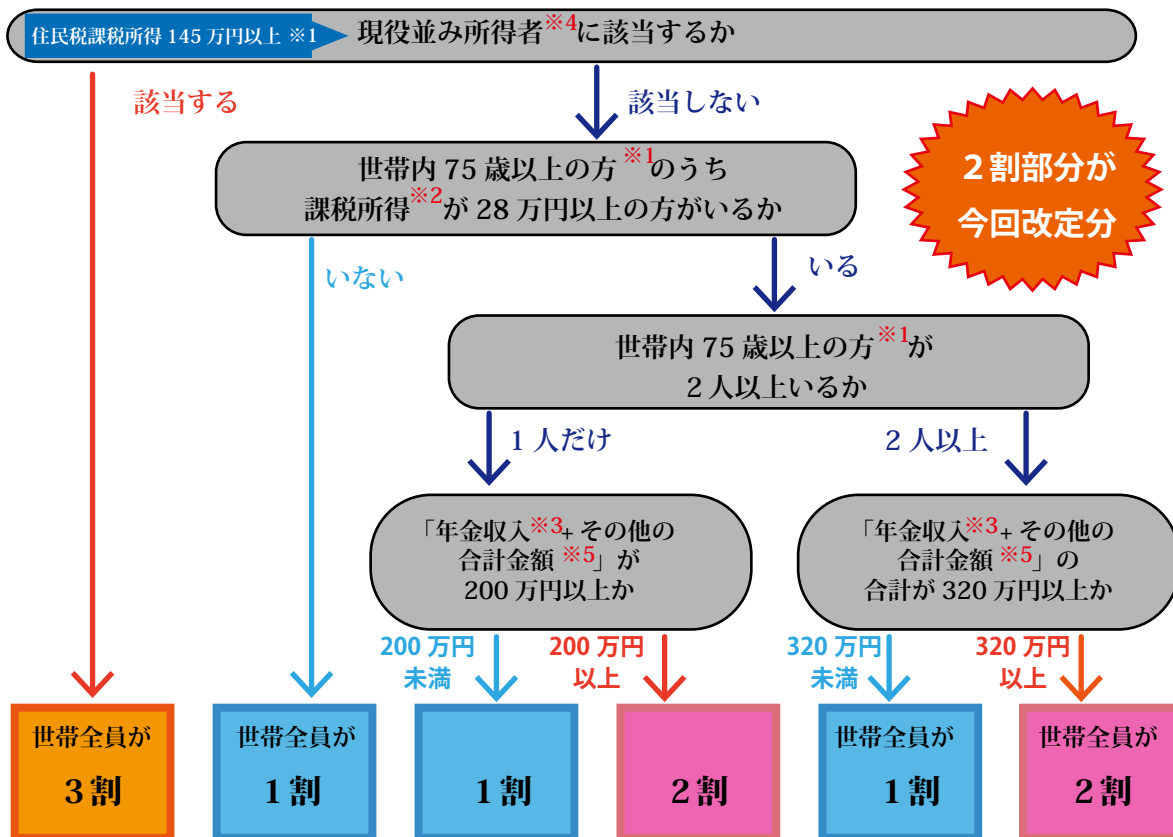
住民税課税所得 145 万円以上 ※1 現役並み所得者※4に該当するか

該当する

該当しない

2割部分が今回改定分

世帯内 75 歳以上の方※1のうち課税所得※2が 28 万円以上の方がいるか

いない

いる

世帯内 75 歳以上の方※1が 2 人以上いるか

1 人だけ

2 人以上

「年金収入※3+ その他の合計金額 ※5」が 200 万円以上か

「年金収入※3+ その他の合計金額 ※5」の合計が 320 万円以上か

200 万円未満

200 万円以上

320 万円未満

320 万円以上

世帯全員が 3 割

世帯全員が 1 割

1 割

2 割

世帯全員が 1 割

世帯全員が 2 割